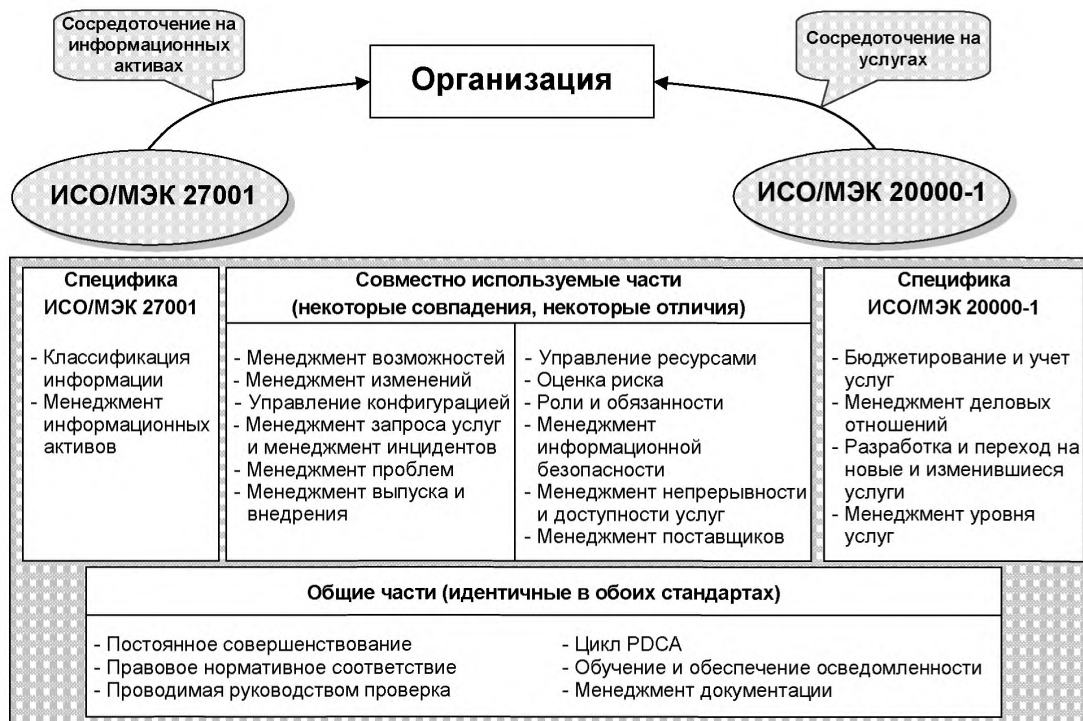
Сосредоточение на информационных активах

Организация

Сосредоточение на услугах

ИСО/МЭК 27001

ИСО/МЭК 20000-1

Специфика ИСО/МЭК 27001

- Классификация информации
- Менеджмент информационных активов

Совместно используемые части (некоторые совпадения, некоторые отличия)

- Менеджмент возможностей
- Менеджмент изменений
- Управление конфигурацией
- Менеджмент запроса услуг и менеджмент инцидентов
- Менеджмент проблем
- Менеджмент выпуска и внедрения

- Управление ресурсами
- Оценка риска
- Роли и обязанности
- Менеджмент информационной безопасности
- Менеджмент непрерывности и доступности услуг
- Менеджмент поставщиков

Специфика ИСО/МЭК 20000-1

- Бюджетирование и учет услуг
- Менеджмент деловых отношений
- Разработка и переход на новые и изменившиеся услуги
- Менеджмент уровня услуг

Общие части (идентичные в обоих стандартах)

- Постоянное совершенствование
- Правовое нормативное соответствие
- Проводимая руководством проверка

- Цикл PDCA
- Обучение и обеспечение осведомленности
- Менеджмент документации